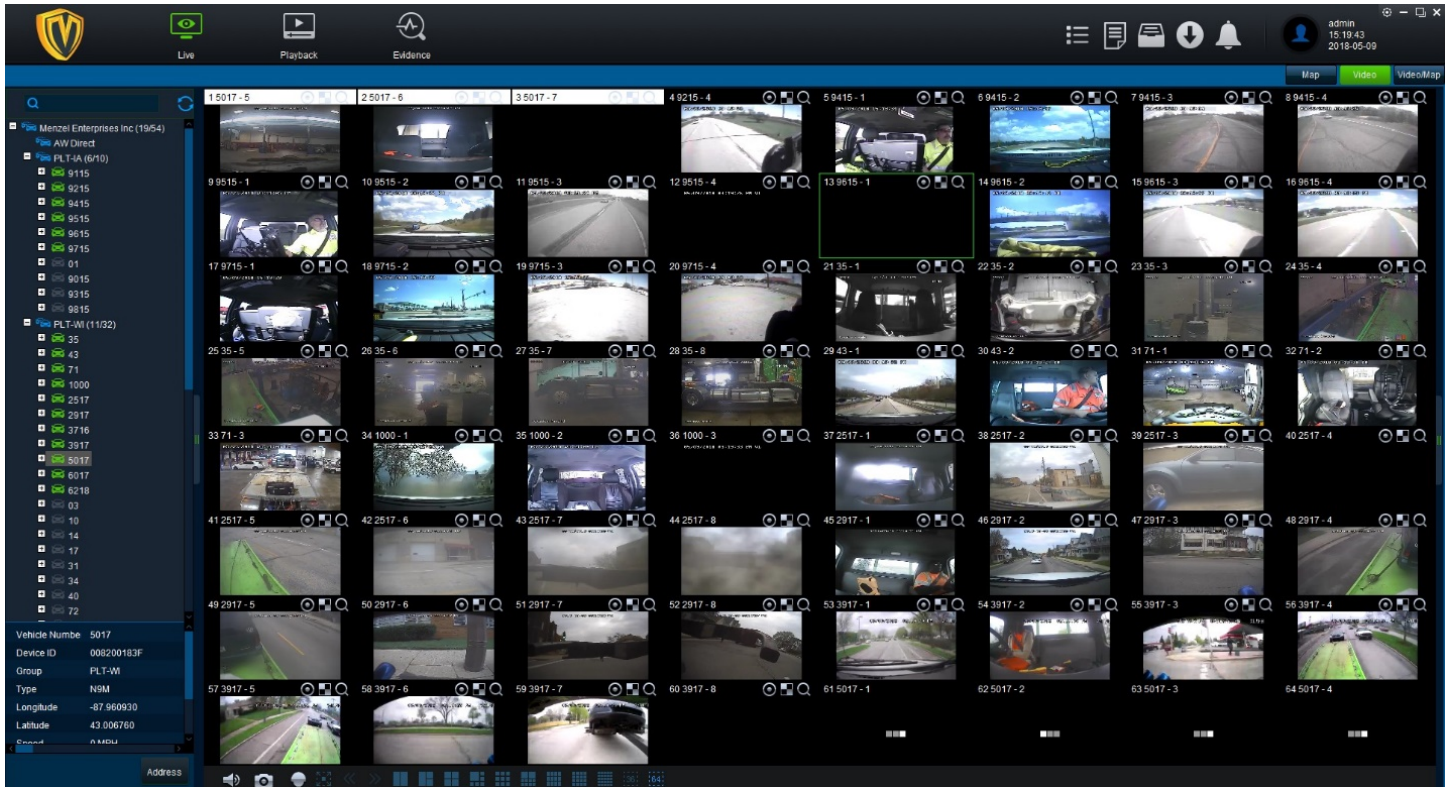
Live Playback Evidence

admin
15:19:43
2018-05-09

Map Video Video/Map

Menzel Enterprises Inc (19/54)
AW Direct
PLT-IA (6/10)
9115
9215
9415
9515
9615
9715
01
9015
9315
9815
PLT-WI (11/32)
35
43
71
1000
2517
2917
3716
3917
5017
6017
6218
03
10
14
17
31
34
40
72

| | |
|---|---|
| Vehicle Numbe | 5017 |
| Device ID | 008200183F |
| Group | PLT-WI |
| Type | N9M |
| Longitude | -87.960930 |
| Latitude | 43.006760 |
| Speed | 0 MPH |

Address

1 5017 - 5
2 5017 - 6
3 5017 - 7
4 9215 - 4
5 9415 - 1
6 9415 - 2
7 9415 - 3
8 9415 - 4
9 9515 - 1
10 9515 - 2
11 9515 - 3
12 9515 - 4
13 9615 - 1
14 9615 - 2
15 9615 - 3
16 9615 - 4
17 9715 - 1
18 9715 - 2
19 9715 - 3
20 9715 - 4
21 35 - 1
22 35 - 2
23 35 - 3
24 35 - 4
25 35 - 5
26 35 - 6
27 35 - 7
28 35 - 8
29 43 - 1
30 43 - 2
31 71 - 1
32 71 - 2
33 71 - 3
34 1000 - 1
35 1000 - 2
36 1000 - 3
37 2517 - 1
38 2517 - 2
39 2517 - 3
40 2517 - 4
41 2517 - 5
42 2517 - 6
43 2517 - 7
44 2517 - 8
45 2917 - 1
46 2917 - 2
47 2917 - 3
48 2917 - 4
49 2917 - 5
50 2917 - 6
51 2917 - 7
52 2917 - 8
53 3917 - 1
54 3917 - 2
55 3917 - 3
56 3917 - 4
57 3917 - 5
58 3917 - 6
59 3917 - 7
60 3917 - 8
61 5017 - 1
62 5017 - 2
63 5017 - 3
64 5017 - 4

64